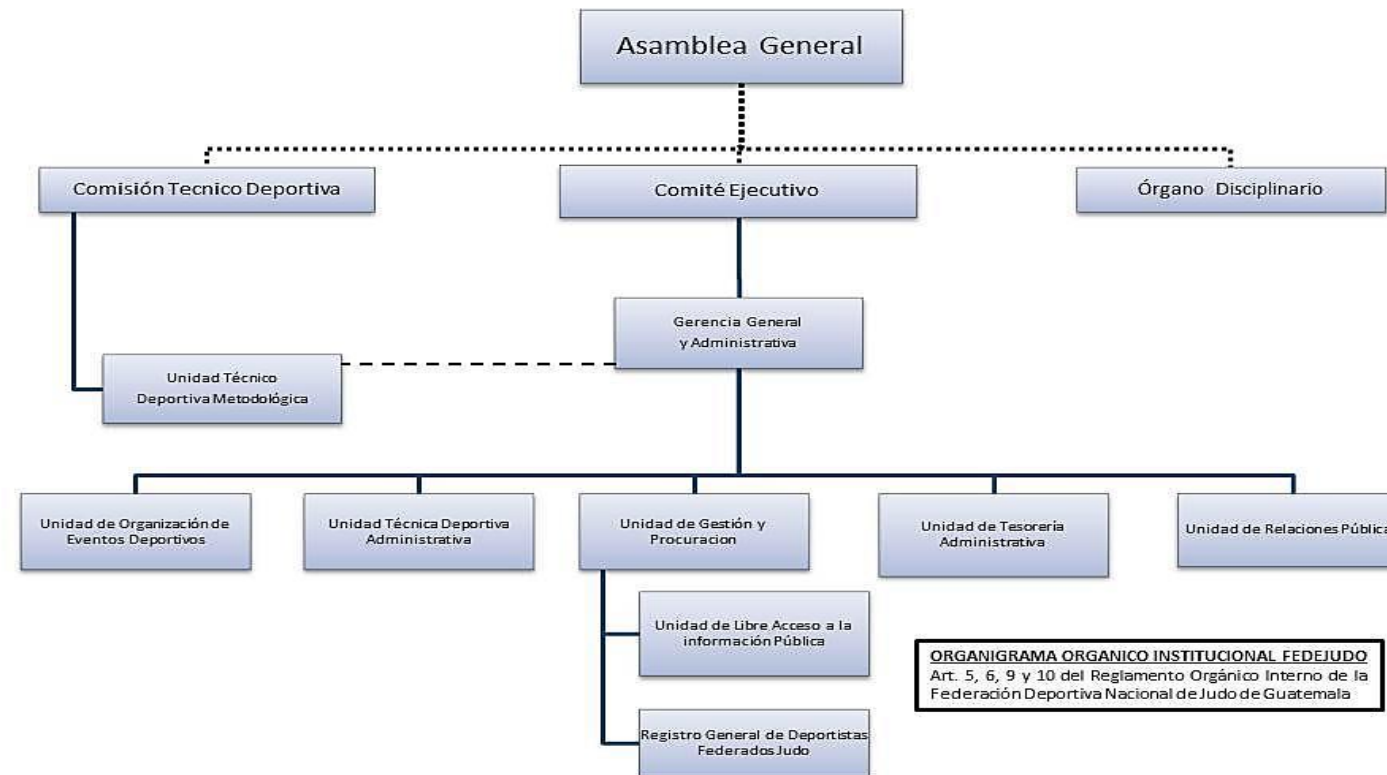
Asamblea General

Comisión Tecnico Deportiva

Comité Ejecutivo

Órgano Disciplinario

Gerencia General y Administrativa

Unidad Técnico Deportiva Metodológica

Unidad de Organización de Eventos Deportivos

Unidad Técnica Deportiva Administrativa

Unidad de Gestión y Procuracion

Unidad de Tesorería Administrativa

Unidad de Relaciones Públic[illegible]

Unidad de Libre Acceso a la información Pública

Registro General de Deportistas Federados Judo

ORGANIGRAMA ORGANICO INSTITUCIONAL FEDEJUDO
Art. 5, 6, 9 y 10 del Reglamento Orgánico Interno de la Federación Deportiva Nacional de Judo de Guatemala